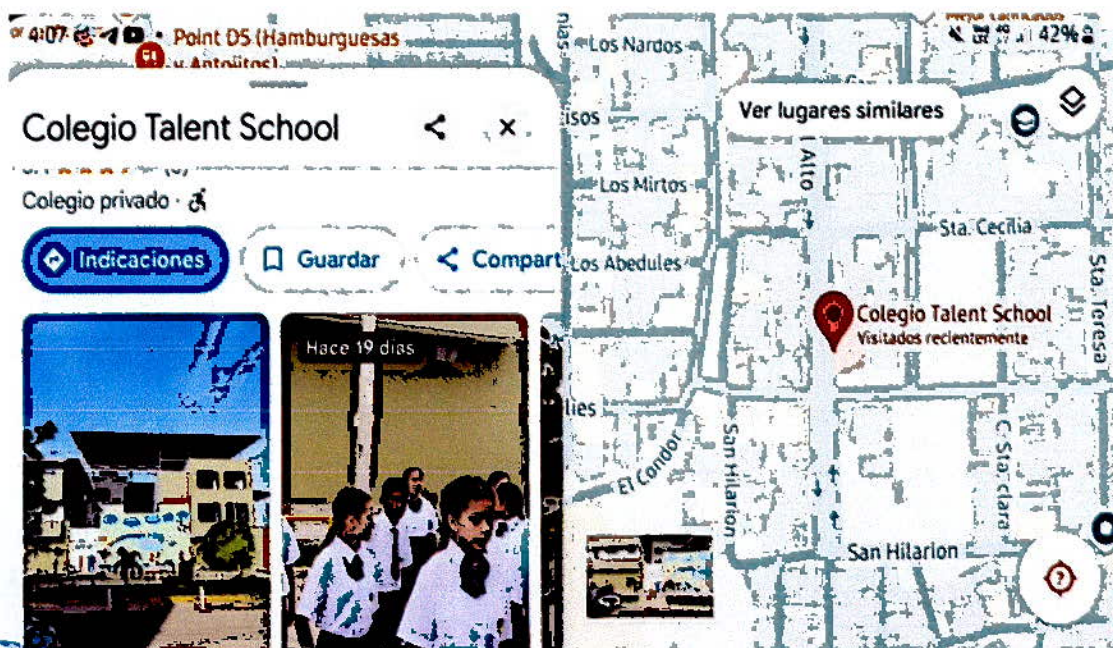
4:07
Point DS (Hamburguesas y Antojitos)
42%
Los Nardos
Ver lugares similares
Colegio Talent School
Colegio privado ·
Indicaciones
Guardar
Compart
Hace 19 días
Los Mirtos
Alto
Sta. Cecilia
Los Abedules
Colegio Talent School
Visitados recientemente
Sta. Teresa
El Condor
San Hilarion
C. Sta. clara
San Hilarion